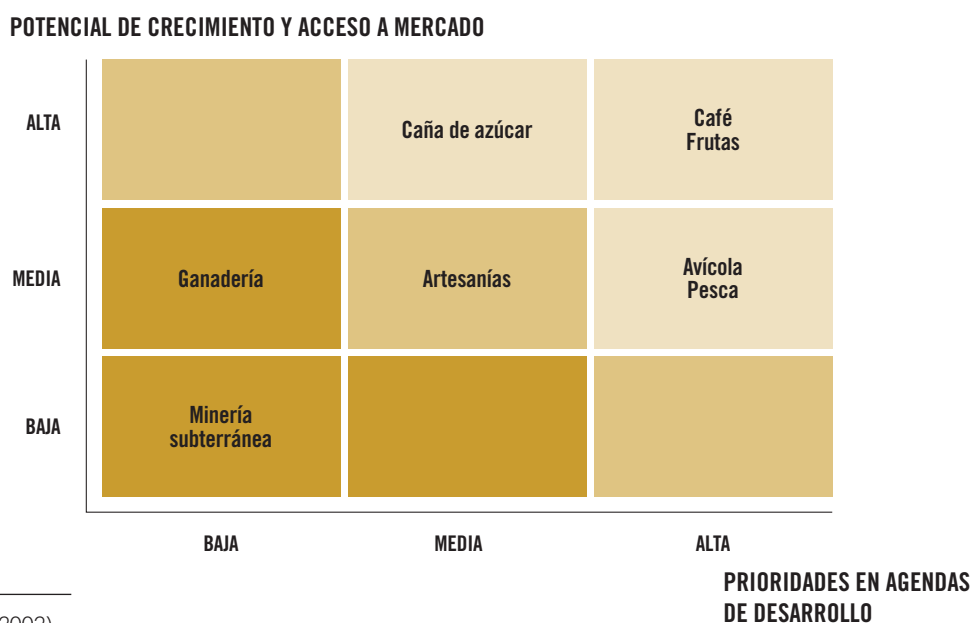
POTENCIAL DE CRECIMIENTO Y ACCESO A MERCADO

| | BAJA | MEDIA | ALTA |
|---|---|---|---|
| ALTA | | Caña de azúcar | Café Frutas |
| MEDIA | Ganadería | Artesanías | Avícola Pesca |
| BAJA | Minería subterránea | | |

PRIORIDADES EN AGENDAS DE DESARROLLO

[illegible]2002)